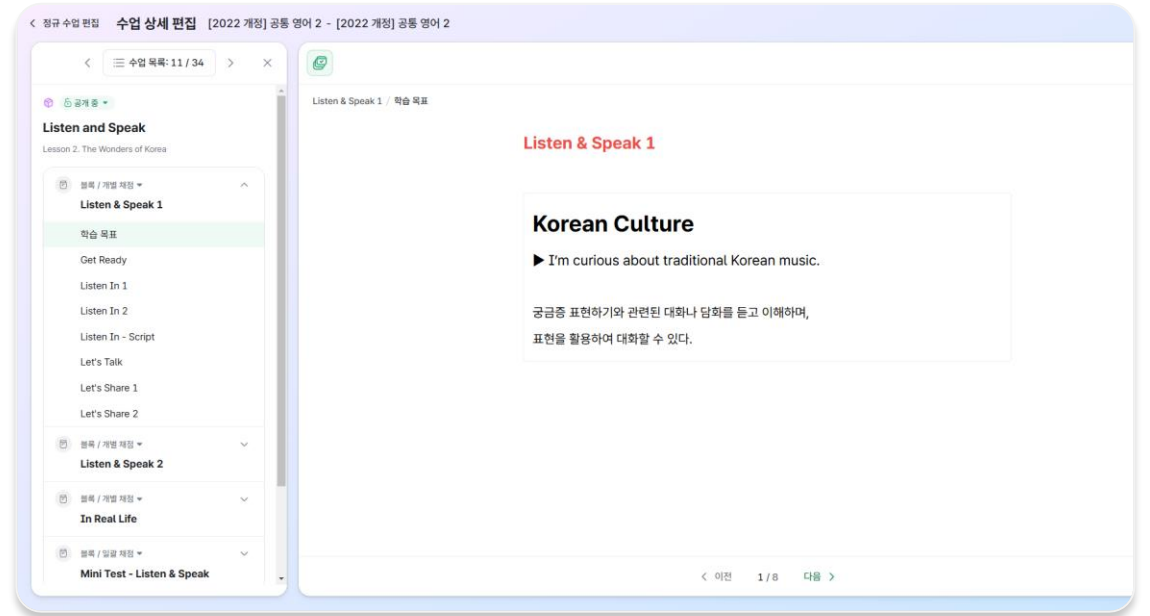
< 정규 수업 편집 수업 상세 편집 [2022 개정] 공통 영어 2 - [2022 개정] 공통 영어 2

< 수업 목록: 11 / 34 > ×

공개 중

Listen and Speak

Lesson 2. The Wonders of Korea

블록 / 개별 채점

Listen & Speak 1

학습 목표

Get Ready

Listen In 1

Listen In 2

Listen In - Script

Let's Talk

Let's Share 1

Let's Share 2

블록 / 개별 채점

Listen & Speak 2

블록 / 개별 채점

In Real Life

블록 / 일괄 채점

Mini Test - Listen & Speak

Listen & Speak 1 / 학습 목표

Listen & Speak 1

Korean Culture

▶ I'm curious about traditional Korean music.

궁금증 표현하기와 관련된 대화나 담화를 듣고 이해하며,
표현을 활용하여 대화할 수 있다.

< 이전 1 / 8 다음 >